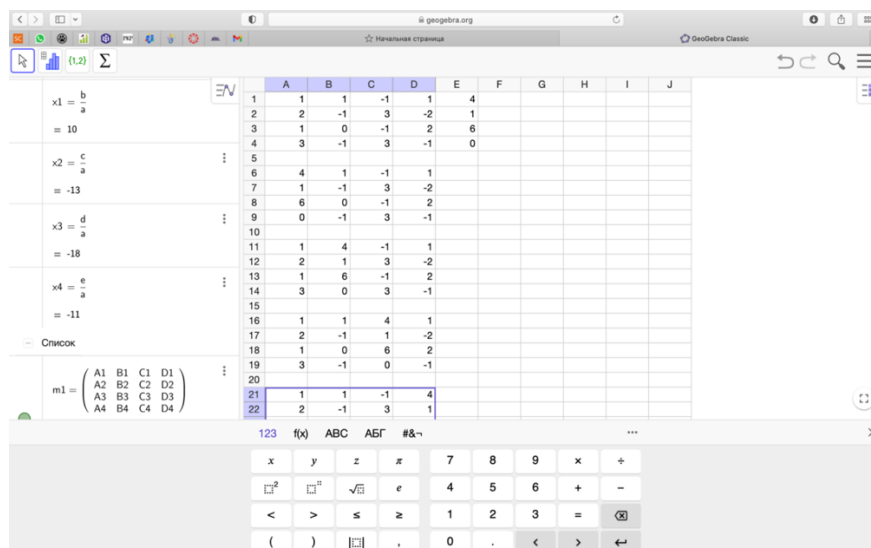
geogebra.org

Начальная страница

GeoGebra Classic

{1,2}

$x1 = \frac{b}{a}$

$= 10$

$x2 = \frac{c}{a}$

$= -13$

$x3 = \frac{d}{a}$

$= -18$

$x4 = \frac{e}{a}$

$= -11$

Список

$m1 = \begin{pmatrix} A1 & B1 & C1 & D1 \\ A2 & B2 & C2 & D2 \\ A3 & B3 & C3 & D3 \\ A4 & B4 & C4 & D4 \end{pmatrix}$

| | A | B | C | D | E | F | G | H | I | J |
|---|---|---|---|---|---|---|---|---|---|---|
| 1 | 1 | 1 | -1 | 1 | 4 | | | | | |
| 2 | 2 | -1 | 3 | -2 | 1 | | | | | |
| 3 | 1 | 0 | -1 | 2 | 6 | | | | | |
| 4 | 3 | -1 | 3 | -1 | 0 | | | | | |
| 5 | | | | | | | | | | |
| 6 | 4 | 1 | -1 | 1 | | | | | | |
| 7 | 1 | -1 | 3 | -2 | | | | | | |
| 8 | 6 | 0 | -1 | 2 | | | | | | |
| 9 | 0 | -1 | 3 | -1 | | | | | | |
| 10 | | | | | | | | | | |
| 11 | 1 | 4 | -1 | 1 | | | | | | |
| 12 | 2 | 1 | 3 | -2 | | | | | | |
| 13 | 1 | 6 | -1 | 2 | | | | | | |
| 14 | 3 | 0 | 3 | -1 | | | | | | |
| 15 | | | | | | | | | | |
| 16 | 1 | 1 | 4 | 1 | | | | | | |
| 17 | 2 | -1 | 1 | -2 | | | | | | |
| 18 | 1 | 0 | 6 | 2 | | | | | | |
| 19 | 3 | -1 | 0 | -1 | | | | | | |
| 20 | | | | | | | | | | |
| 21 | 1 | 1 | -1 | 4 | | | | | | |
| 22 | 2 | -1 | 3 | 1 | | | | | | |

123 f(x) ABC АБГ #&¬ ...

x y z π 7 8 9 × ÷
$\square^2$ $\square^{\square}$ $\sqrt{\square}$ e 4 5 6 + −
< > ≤ ≥ 1 2 3 =
( ) |□| , 0 . < >